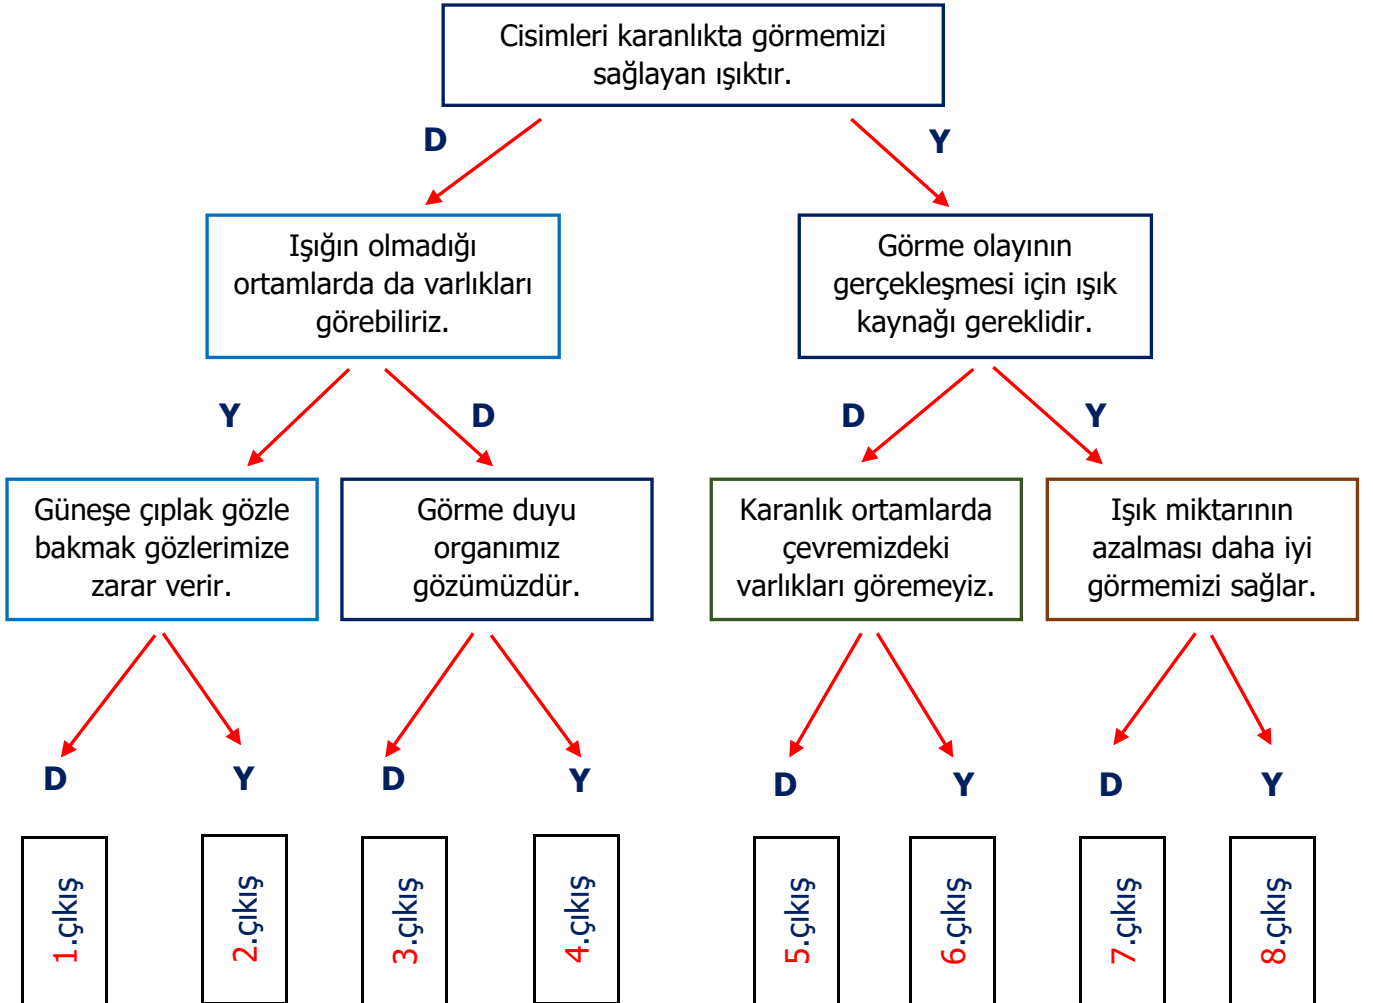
Cisimleri karanlıkta görmemizi sağlayan ışıktır.

D

Y

Işığın olmadığı ortamlarda da varlıkları görebiliriz.

Görme olayının gerçekleşmesi için ışık kaynağı gereklidir.

Y

D

D

Y

Güneşe çıplak gözle bakmak gözlerimize zarar verir.

Görme duyu organımız gözümüzdür.

Karanlık ortamlarda çevremizdeki varlıkları göremeyiz.

Işık miktarının azalması daha iyi görmemizi sağlar.

D

Y

D

Y

D

Y

D

Y

1.çıkış

2.çıkış

3.çıkış

4.çıkış

5.çıkış

6.çıkış

7.çıkış

8.çıkış